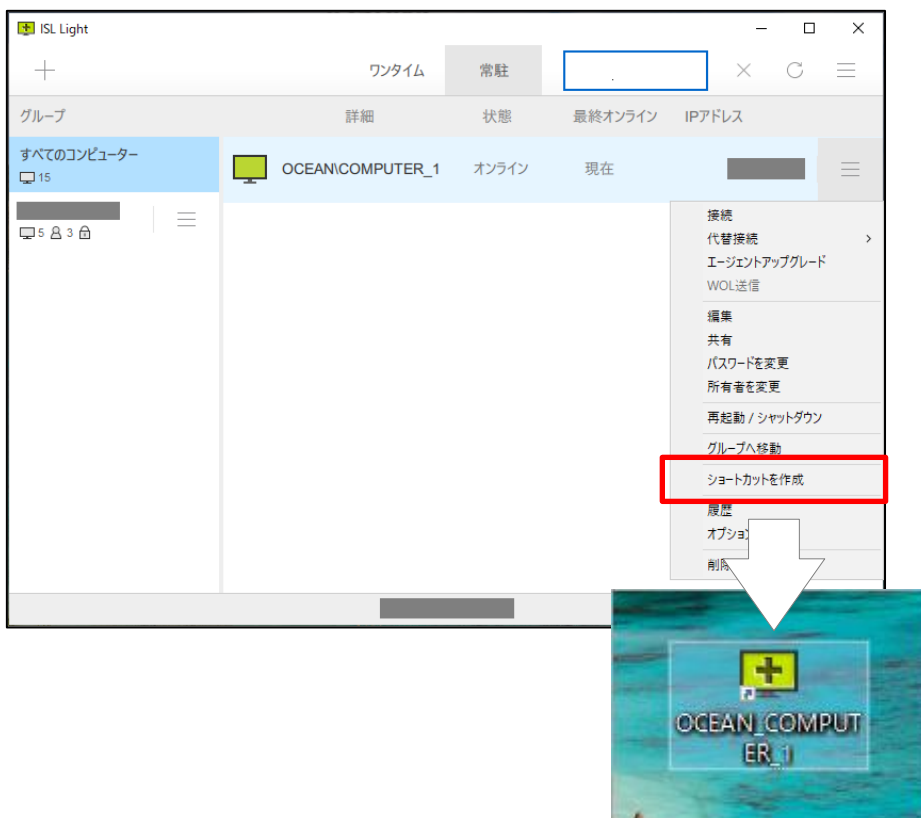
ISL Light

ワンタイム 常駐

グループ 詳細 状態 最終オンライン IPアドレス

すべてのコンピューター
15

OCEAN\COMPUTER_1 オンライン 現在

5 3

接続
代替接続
エージェントアップグレード
WOL送信
編集
共有
パスワードを変更
所有者を変更
再起動 / シャットダウン
グループへ移動
ショートカットを作成
履歴
オプション
削除

OCEAN_COMPUTER_1